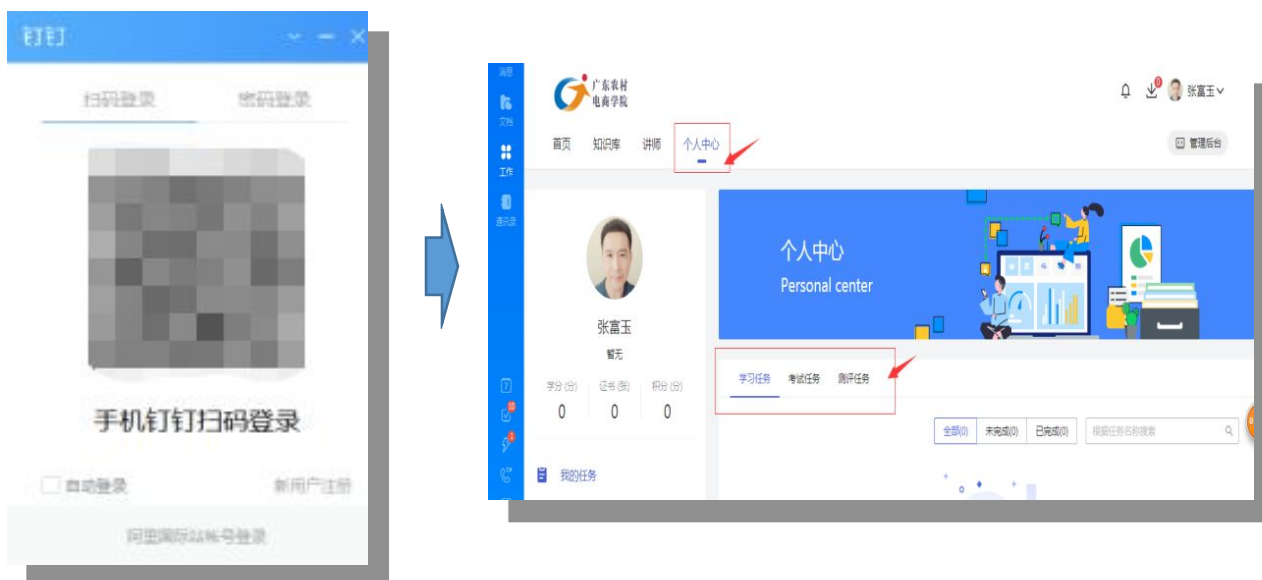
钉钉

扫码登录 密码登录

手机钉钉扫码登录

自动登录 新用户注册

阿里国际站帐号登录

消息
文档
工作
通讯录

广东农村电商学院

张富玉

首页 知识库 讲师 个人中心

管理后台

张富玉
暂无

学分(分) 0
证书(张) 0
积分(分) 0

我的任务

个人中心
Personal center

学习任务 考试任务 测评任务

全部(0) 未完成(0) 已完成(0) 根据任务名称搜索